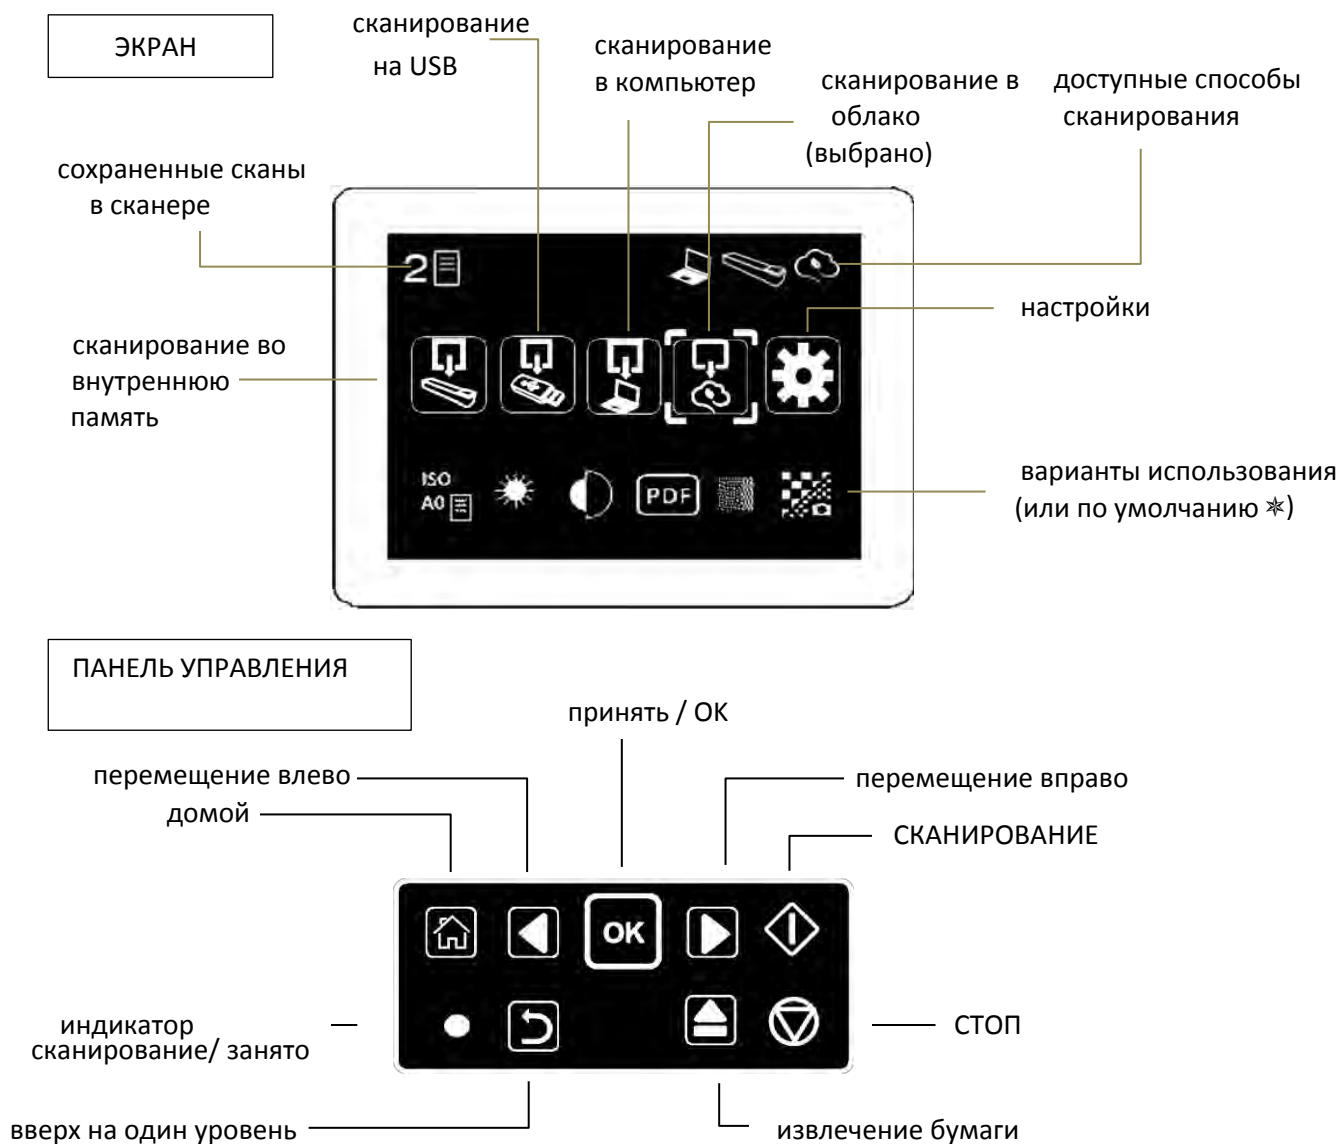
ЭКРАН

сканирование на USB

сканирование в компьютер

сканирование в облако (выбрано)

доступные способы сканирования

сохраненные сканы в сканере

2

настройки

сканирование во внутреннюю память

ISO A0

PDF

варианты использования (или по умолчанию ✻)

ПАНЕЛЬ УПРАВЛЕНИЯ

принять / OK

перемещение влево

домой

перемещение вправо

СКАНИРОВАНИЕ

OK

индикатор сканирование/ занято

СТОП

вверх на один уровень

извлечение бумаги